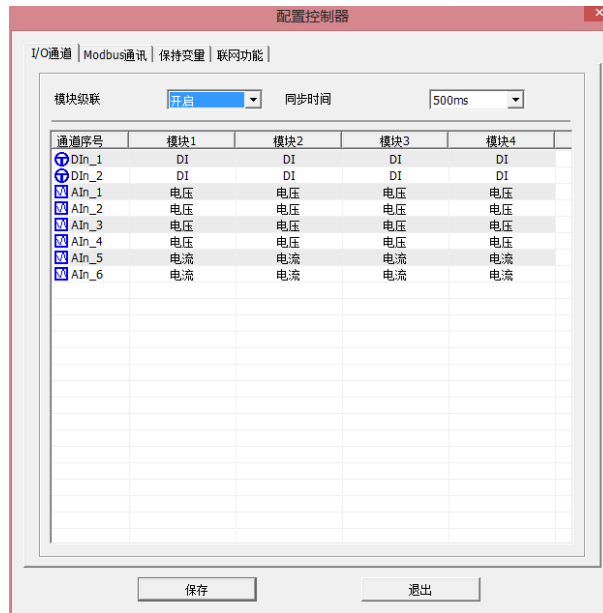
配置控制器

I/O通道 | Modbus通讯 | 保持变量 | 联网功能

模块级联 开启 同步时间 500ms

| 通道序号 | 模块1 | 模块2 | 模块3 | 模块4 |
|---|---|---|---|---|
| DIn_1 | DI | DI | DI | DI |
| DIn_2 | DI | DI | DI | DI |
| AIn_1 | 电压 | 电压 | 电压 | 电压 |
| AIn_2 | 电压 | 电压 | 电压 | 电压 |
| AIn_3 | 电压 | 电压 | 电压 | 电压 |
| AIn_4 | 电压 | 电压 | 电压 | 电压 |
| AIn_5 | 电流 | 电流 | 电流 | 电流 |
| AIn_6 | 电流 | 电流 | 电流 | 电流 |

保存 退出